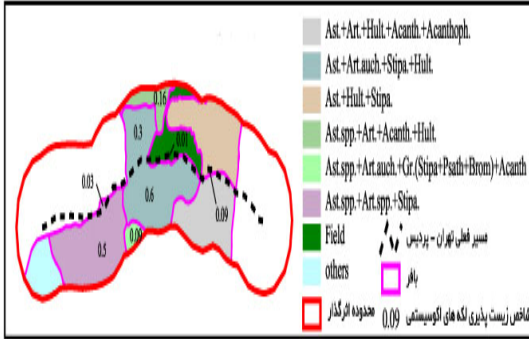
0.16
0.3
0.01
0.03
0.6
0.09
0.5
0.09

Ast.+Art.+Hult.+Acanth.+Acanthoph.
Ast.+Art.auch.+Stipa.+Hult.
Ast.+Hult.+Stipa.
Ast.spp.+Art.+Acanth.+Hult.
Ast.spp.+Art.auch.+Gr.(Stipa+Psath+Brom)+Acanth
Ast.spp.+Art.spp.+Stipa.
Field
others
مسیر فعلی تهران - پردیس
بافر
0.09 شاخص زیست پذیری لکه های اکوسیستمی
محدوده اثرگذار